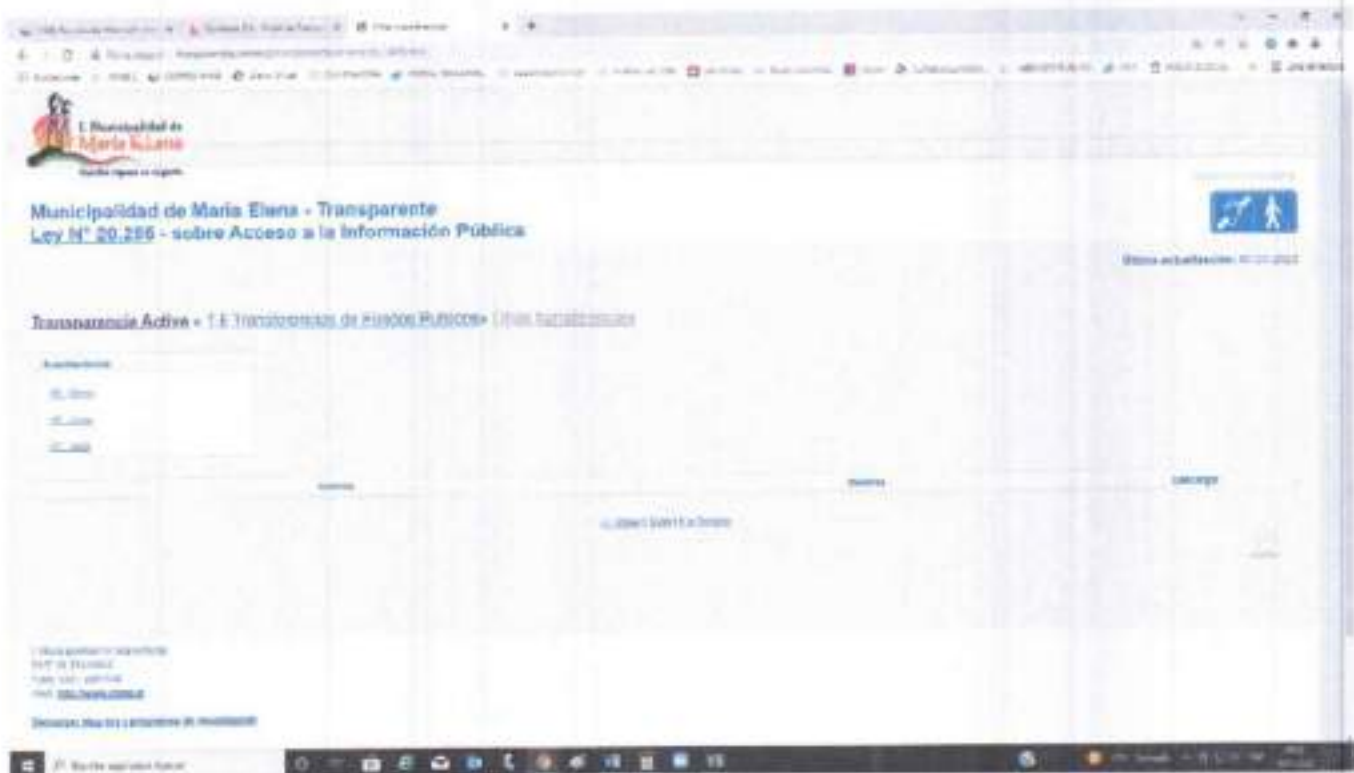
I. Municipalidad de María Elena

Municipalidad de María Elena - Transparente
Ley N° 20.285 - sobre Acceso a la Información Pública

Última actualización: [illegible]

Transparencia Activa » 1.6 Transferencias de Fondos Públicos» Otras transferencias

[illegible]

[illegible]

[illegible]

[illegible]

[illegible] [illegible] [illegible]

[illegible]

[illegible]

Denuncias: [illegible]